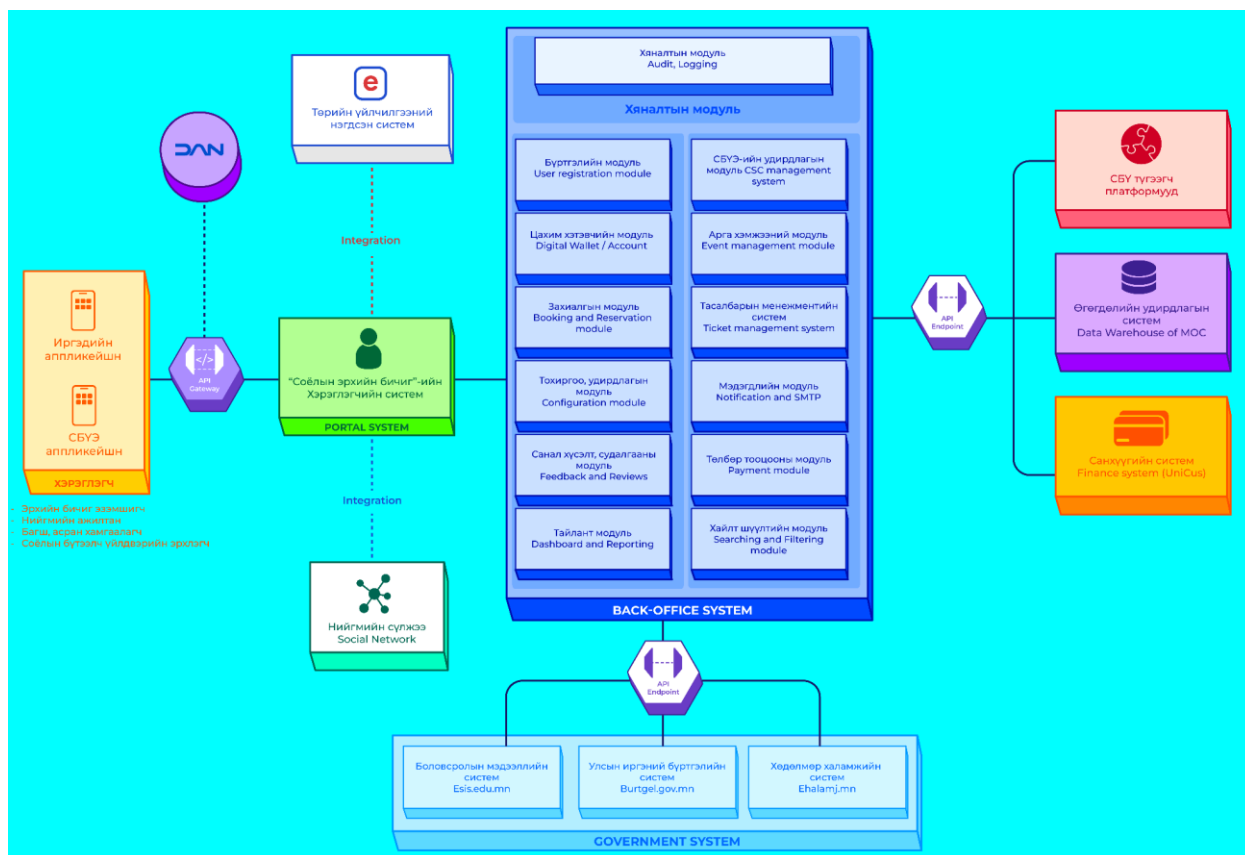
DAN

e
Төрийн үйлчилгээний нэгдсэн систем

Integration

Иргэдийн аппликейшн

СБУЭ аппликейшн

ХЭРЭГЛЭГЧ

- Эрхийн бичиг эзэмшигч
- Нийгмийн ажилтан
- Багш, асран хамгаалагч
- Соёлын бүтээлч үйлдвэрийн эрхлэгч

API Gateway

"Соёлын эрхийн бичиг"-ийн Хэрэглэгчийн систем

PORTAL SYSTEM

Integration

Нийгмийн сүлжээ
Social Network

Хяналтын модуль
Audit, Logging

Хяналтын модуль

Бүртгэлийн модуль
User registration module

СБУЭ-ийн удирдлагын модуль CSC management system

Цахим хэтэвчийн модуль
Digital Wallet / Account

Арга хэмжээний модуль
Event management module

Захиалгын модуль
Booking and Reservation module

Тасалбарын менежментийн систем
Ticket management system

Тохиргоо, удирдлагын модуль
Configuration module

Мэдэгдлийн модуль
Notification and SMTP

Санал хүсэлт, судалгааны модуль
Feedback and Reviews

Төлбөр тооцооны модуль
Payment module

Тайлант модуль
Dashboard and Reporting

Хайлт шүүлтийн модуль
Searching and Filtering module

BACK-OFFICE SYSTEM

API Endpoint

СБУ түгээгч платформууд

Өгөгдлийн удирдлагын систем
Data Warehouse of MOC

Санхүүгийн систем
Finance system (UniCus)

API Endpoint

Боловсролын мэдээллийн систем
Esis.edu.mn

Улсын иргэний бүртгэлийн систем
Burtgel.gov.mn

Хөдөлмөр халамжийн систем
Ehalamj.mn

GOVERNMENT SYSTEM